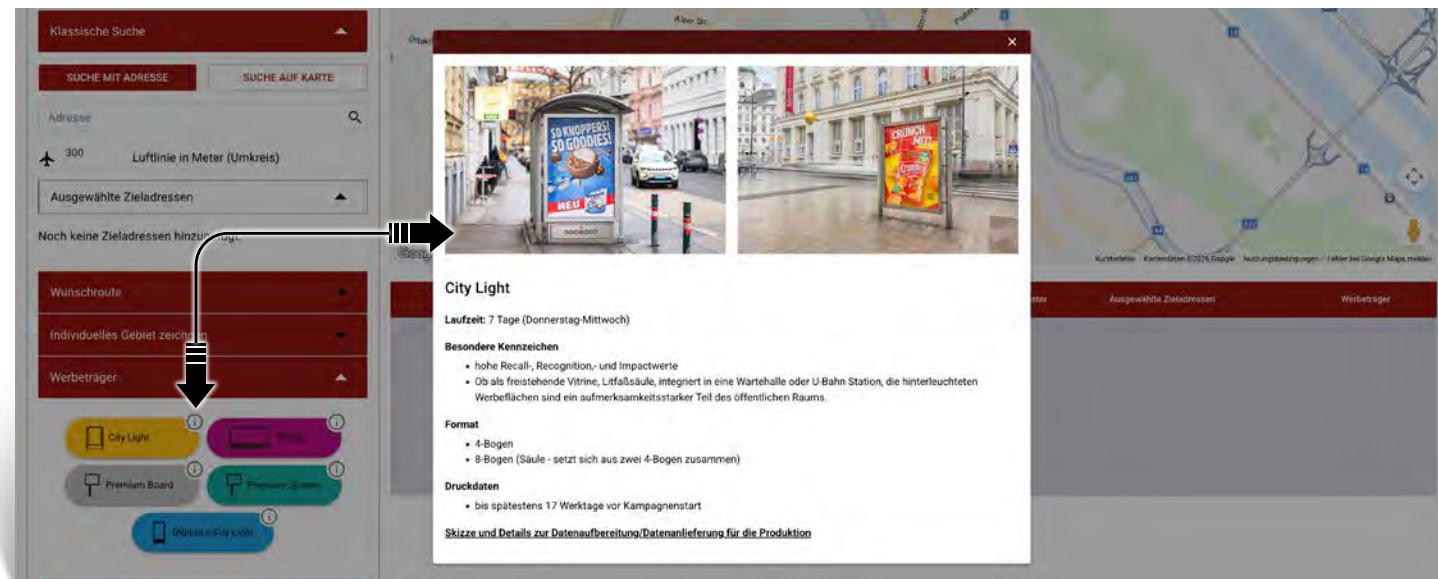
Klassische Suche

SUCHE MIT ADRESSE

SUCHE AUF KARTE

Adresse

300

Luftlinie in Meter (Umkreis)

Ausgewählte Zieladressen

Noch keine Zieladressen hinzu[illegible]

Wunschroute

Individuelles Gebiet zeich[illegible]

Werbeträger

City Light

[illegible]

Premium Board

Premium Screen

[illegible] City Light

SO KNOPPERS! SO GOODIES!

NEU

CRUNCH MIT

City Light

Laufzeit: 7 Tage (Donnerstag-Mittwoch)

Besondere Kennzeichen

- hohe Recall-, Recognition,- und Impactwerte
- Ob als freistehende Vitrine, Litfaßsäule, integriert in eine Wartehalle oder U-Bahn Station, die hinterleuchteten Werbeflächen sind ein aufmerksamkeitsstarker Teil des öffentlichen Raums.

Format

- 4-Bogen
- 8-Bogen (Säule - setzt sich aus zwei 4-Bogen zusammen)

Druckdaten

- bis spätestens 17 Werktage vor Kampagnenstart

Skizze und Details zur Datenaufbereitung/Datenanlieferung für die Produktion

Ausgewählte Zieladressen

Werbeträger

Kurzbefehle Kartendaten ©2024 Google Nutzungsbedingungen Fehler bei Google Maps melden